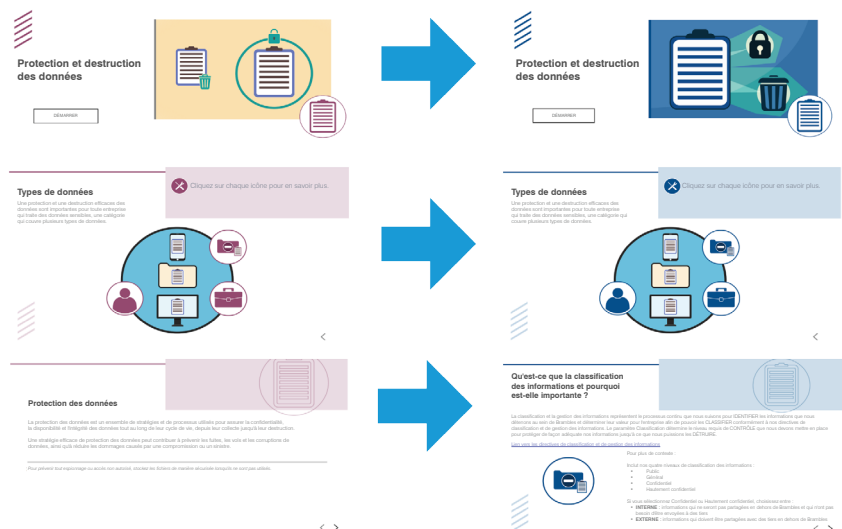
Protection et destruction des données

DÉMARRER

Protection et destruction des données

DÉMARRER

Types de données

Une protection et une destruction efficaces des données sont importantes pour toute entreprise qui traite des données sensibles, une catégorie qui couvre plusieurs types de données.

Cliquez sur chaque icône pour en savoir plus.

Types de données

Une protection et une destruction efficaces des données sont importantes pour toute entreprise qui traite des données sensibles, une catégorie qui couvre plusieurs types de données.

Cliquez sur chaque icône pour en savoir plus.

Protection des données

La protection des données est un ensemble de stratégies et de processus utilisés pour assurer la confidentialité, la disponibilité et l'intégrité des données tout au long de leur cycle de vie, depuis leur collecte jusqu'à leur destruction.

Une stratégie efficace de protection des données permet de contribuer à prévenir les fuites, les vols et les corruptions de données, ainsi qu'à réduire les dommages causés par une compromission ou un sinistre.

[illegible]

Qu'est-ce que la classification des informations et pourquoi est-elle importante ?

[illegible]

Pour plus de contexte :

Inclut nos quatre niveaux de classification des informations :
Public
Général
Confidentiel
Hautement confidentiel

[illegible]
INTERNE : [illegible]
EXTERNE : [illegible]